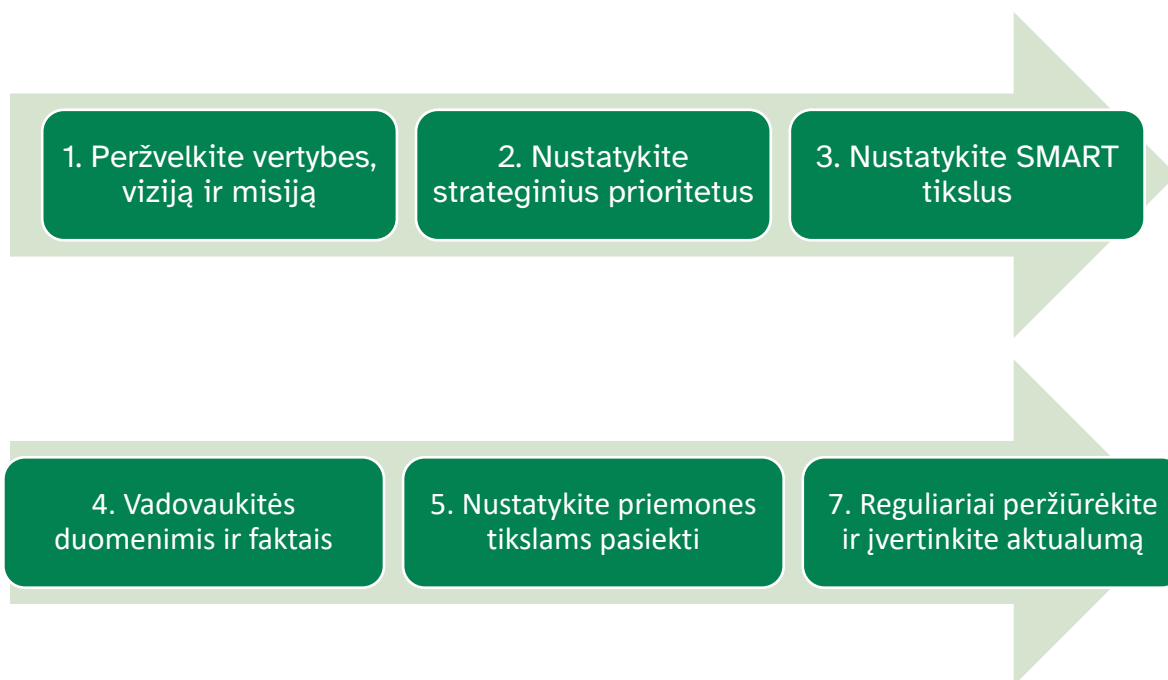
1. Peržvelkite vertybes, viziją ir misiją

2. Nustatykite strateginius prioritetus

3. Nustatykite SMART tikslus

4. Vadovaukitės duomenimis ir faktais

5. Nustatykite priemones tikslams pasiekti

7. Reguliariai peržiūrėkite ir įvertinkite aktualumą